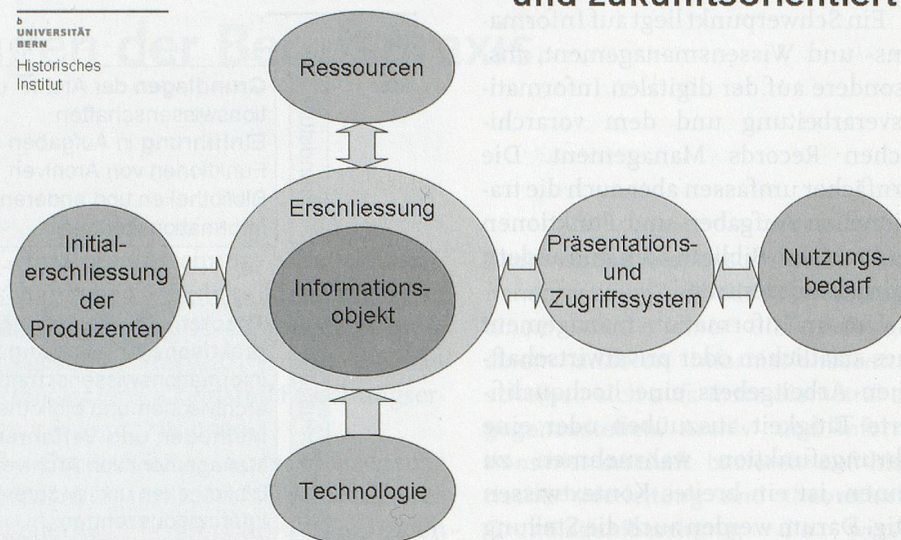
b
UNIVERSITÄT
BERN

Historisches
Institut

und zukunftsorientiert

Ressourcen

Erschliessung

Initial-
erschliessung
der
Produzenten

Informations-
objekt

Präsentations-
und
Zugriffssystem

Nutzungs-
bedarf

Technologie

Ein Schwerpunkt liegt auf Informations- und Wissensmanagement, insbesondere auf der digitalen Informationsverarbeitung und dem vorarchivischen Records Management. Die

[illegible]

Grundlagen der A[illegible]
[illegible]wissenschaften
Einführung in Aufgaben
Funktionen von Archiven
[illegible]